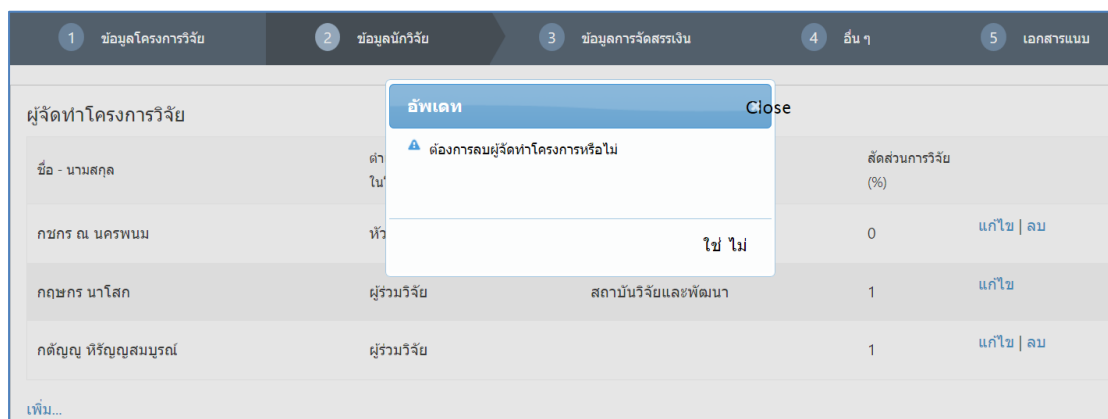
1 ข้อมูลโครงการวิจัย
2 ข้อมูลนักวิจัย
3 ข้อมูลการจัดสรรเงิน
4 อื่น ๆ
5 เอกสารแนบ

ผู้จัดทำโครงการวิจัย

อัพเดท Close

ต้องการลบผู้จัดทำโครงการหรือไม่

ใช่ ไม่

| ชื่อ - นามสกุล | ตำ ใน | | สัดส่วนการวิจัย (%) | |
|---|---|---|---|---|
| กชกร ณ นครพนม | หัว | | 0 | แก้ไข \| ลบ |
| กฤษกร นาโสก | ผู้ร่วมวิจัย | สถาบันวิจัยและพัฒนา | 1 | แก้ไข |
| กตัญญู หิรัญญสมบูรณ์ | ผู้ร่วมวิจัย | | 1 | แก้ไข \| ลบ |

เพิ่ม...